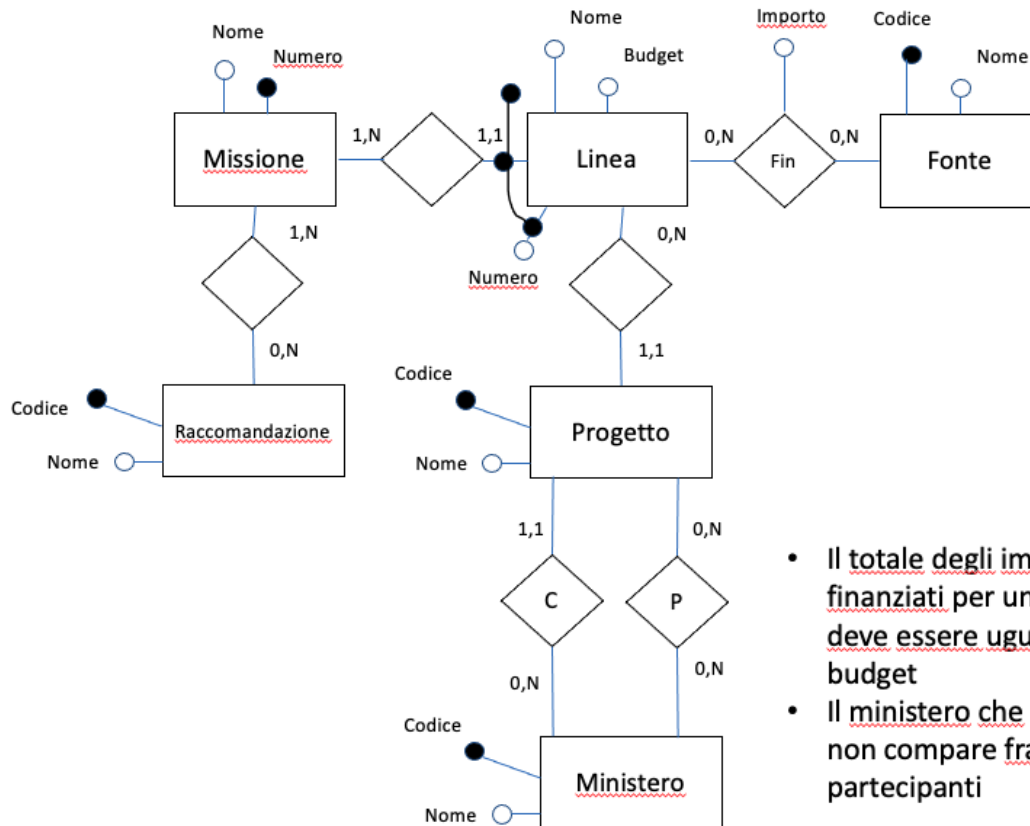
Nome
Numero
Missione
1,N
1,1
Nome
Budget
Linea
Numero
Importo
0,N
Fin
0,N
Codice
Nome
Fonte
1,N
0,N
0,N
Codice
Raccomandazione
Nome
1,1
Codice
Progetto
Nome
1,1
0,N
C
P
0,N
0,N
Codice
Ministero
Nome

- Il totale degli im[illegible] finanziati per un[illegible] deve essere ugu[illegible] budget
- Il ministero che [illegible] non compare fra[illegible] partecipanti